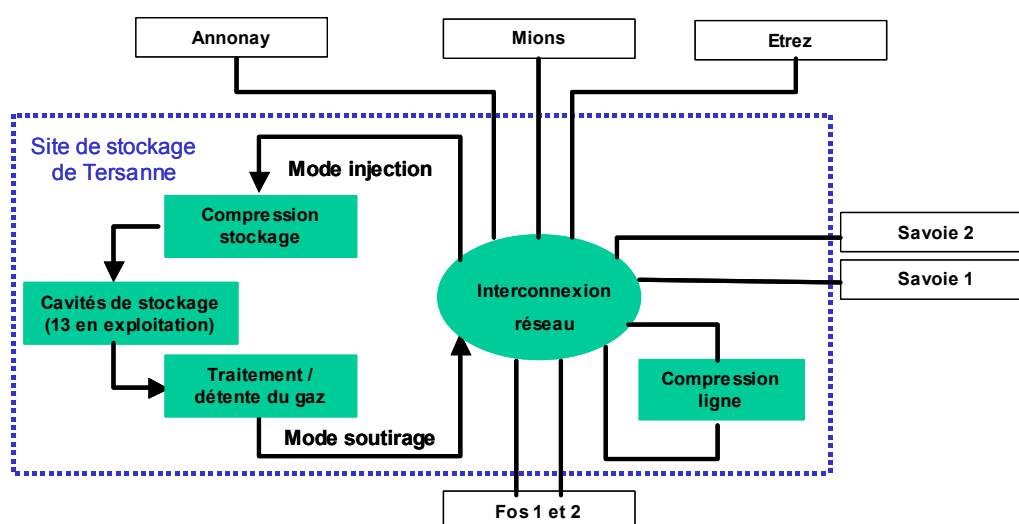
Annonay

Mions

Etrez

Site de stockage de Tersanne

Mode injection

Compression stockage

Cavités de stockage (13 en exploitation)

Traitement / détente du gaz

Mode soutirage

Interconnexion réseau

Savoie 2

Savoie 1

Compression ligne

Fos 1 et 2